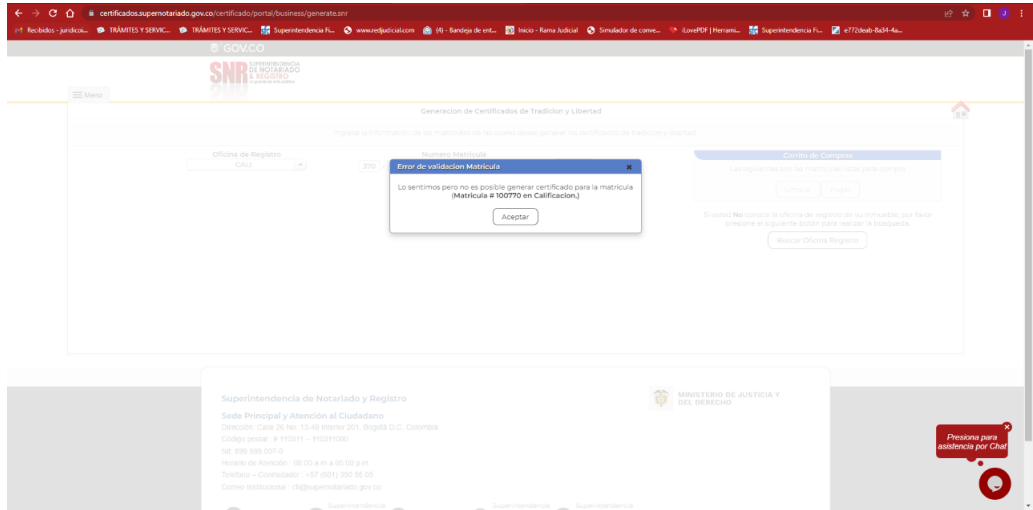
certificados.supernotariado.gov.co/certificado/portal/business/generate.snr

Recibidos - juridicos... TRÁMITES Y SERVIC... TRÁMITES Y SERVIC... Superintendencia N... www.redjudicial.com (4) - Bandeja de ent... Inicio - Rama Judicial Simulador de conve... iLovePDF | Herrami... Superintendencia N... e772deab-8a34-4a...

GOV.CO

SNR SUPERINTENDENCIA DE NOTARIADO & REGISTRO

Menu

Generacion de Certificados de Tradicion y Libertad

Ingrese la información de las matrículas de las cuales desea generar los certificados de tradicion y libertad

Oficina de Registro
CALI

Numero Matricula
370

Carrito de Compras
Las siguientes son las matriculas para compra

Comprar Vaciar

Si usted **No** conoce la oficina de registro de su inmueble, por favor presione el siguiente botón para realizar la búsqueda.

Buscar Oficina Registro

Error de validacion Matricula

Lo sentimos pero no es posible generar certificado para la matricula (**Matricula # 100770 en Calificacion.**)

Aceptar

Superintendencia de Notariado y Registro

Sede Principal y Atención al Ciudadano
Dirección: Calle 26 No. 13-49 Interior 201, Bogotá D.C. Colombia
Código postal: # 110311 – 110311000
Nit: 899.999.007-0
Horario de Atención: 08:00 a.m a 05:00 p.m
Teléfono – Conmutador: +57 (601) 350 56 05
Correo Institucional: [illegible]@supernotariado.gov.co

MINISTERIO DE JUSTICIA Y DEL DERECHO

Presiona para asistencia por Chat